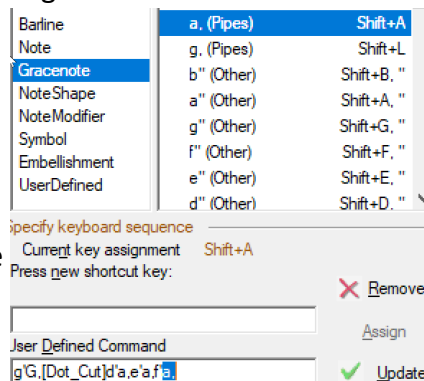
Barline
Note
Gracenote
NoteShape
NoteModifier
Symbol
Embellishment
UserDefined

| a, (Pipes) | Shift+A |
|---|---|
| g, (Pipes) | Shift+L |
| b'' (Other) | Shift+B, '' |
| a'' (Other) | Shift+A, '' |
| g'' (Other) | Shift+G, '' |
| f'' (Other) | Shift+F, '' |
| e'' (Other) | Shift+E, '' |
| d'' (Other) | Shift+D, '' |

Specify keyboard sequence
Current key assignment Shift+A
Press new shortcut key:

Remove
Assign

User Defined Command
g'G,[Dot_Cut]d'a,e'a,f'a,

Update